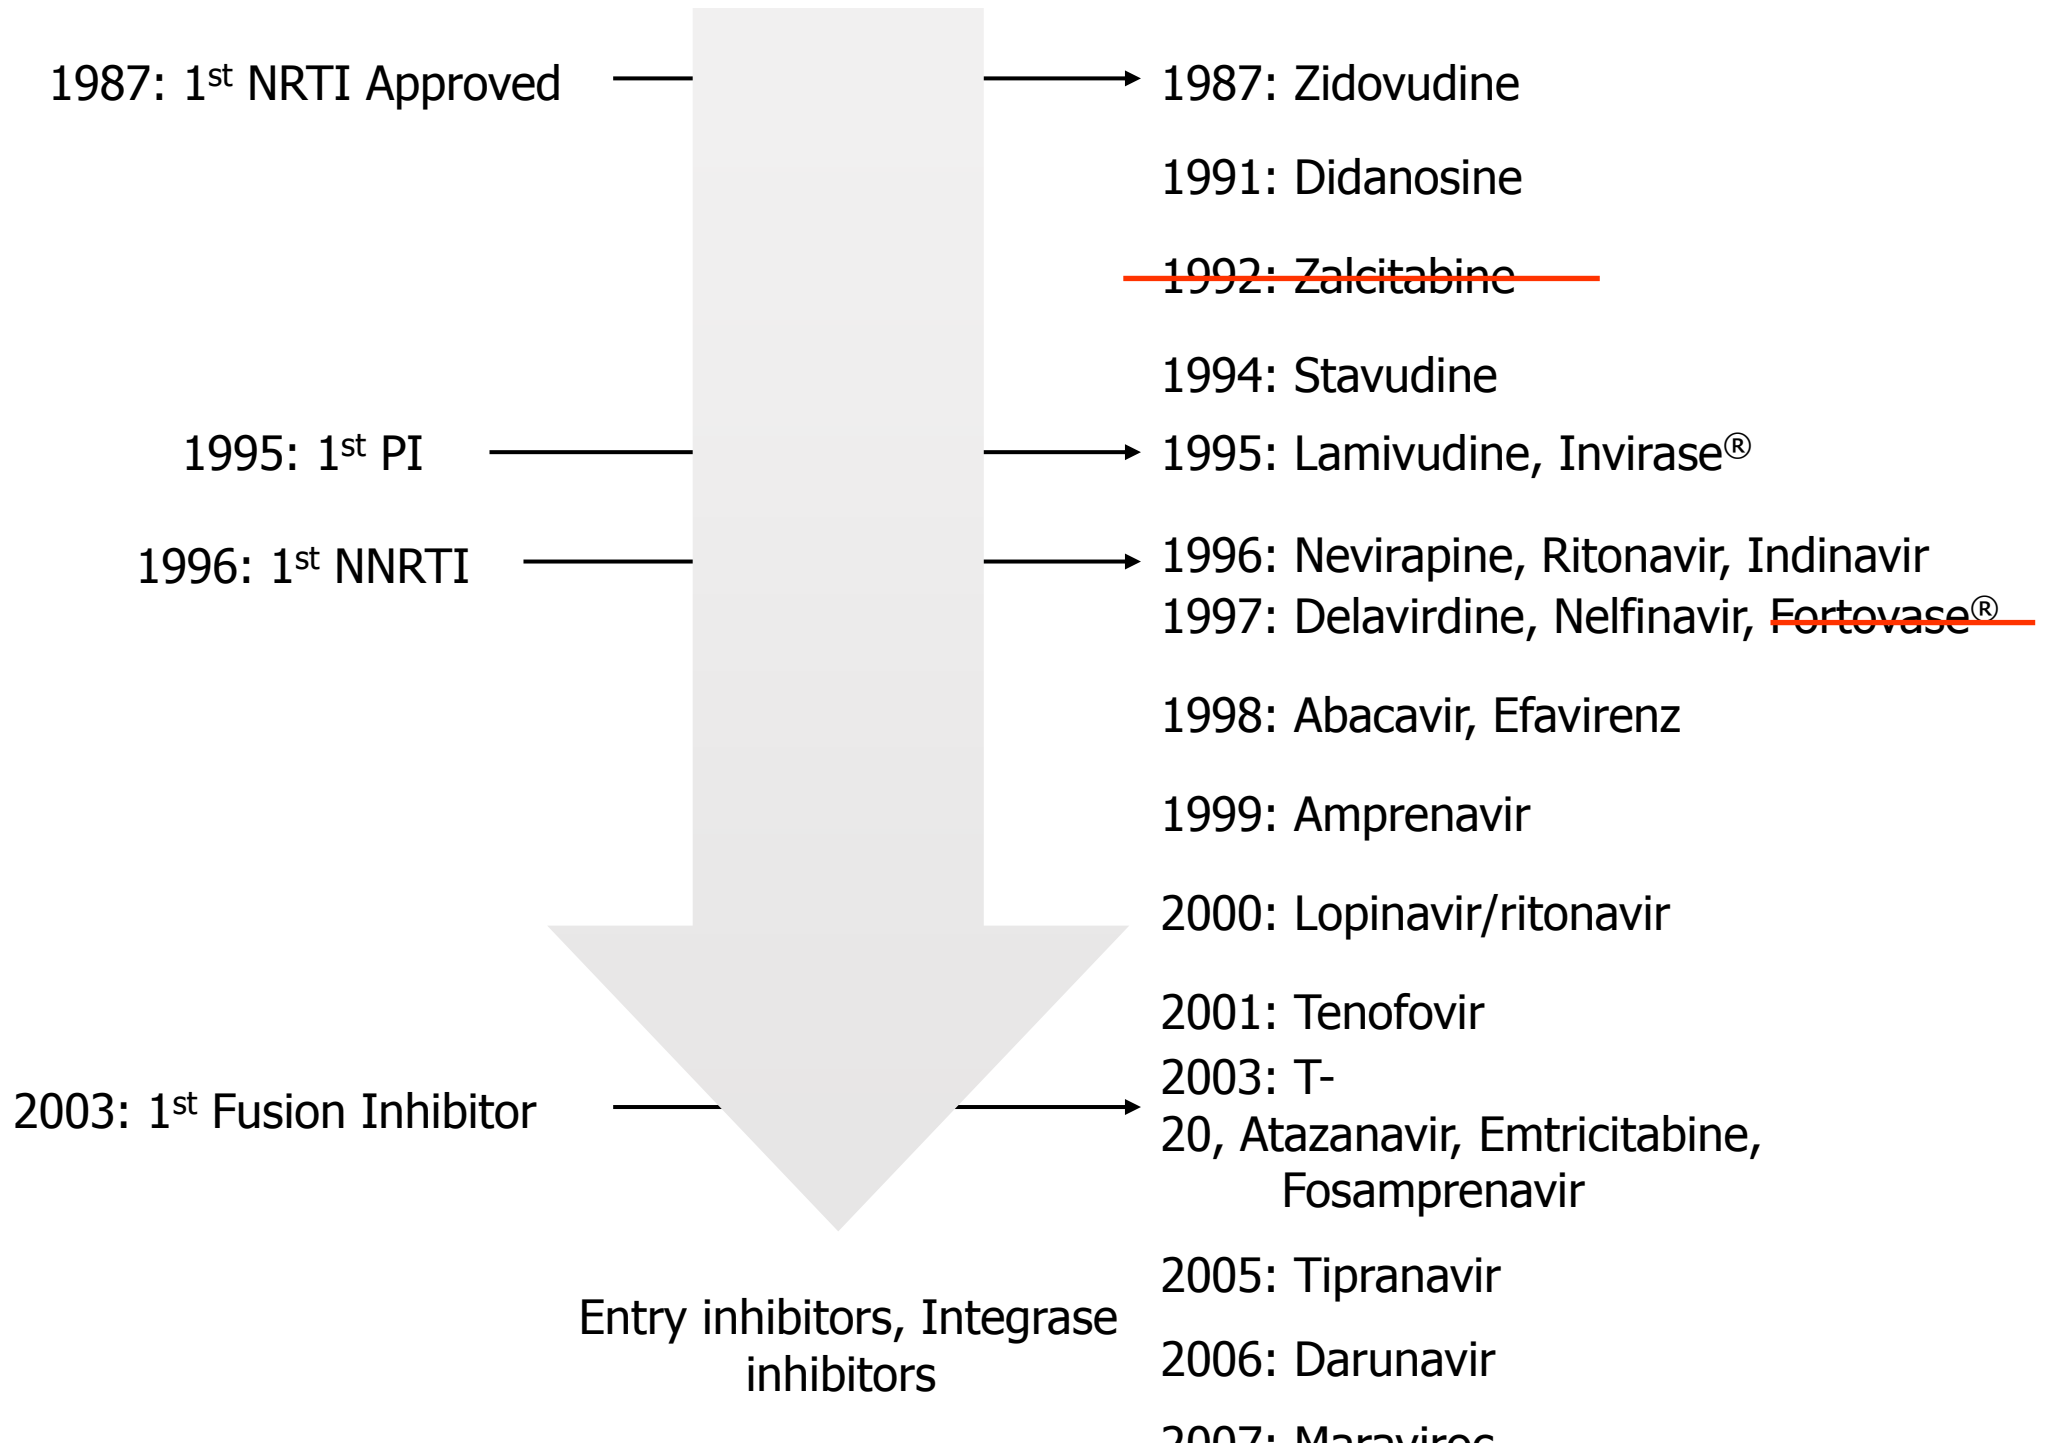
1987: 1$^{st}$ NRTI Approved

1995: 1$^{st}$ PI

1996: 1$^{st}$ NNRTI

2003: 1$^{st}$ Fusion Inhibitor

1987: Zidovudine

1991: Didanosine

~~1992: Zalcitabine~~

1994: Stavudine

1995: Lamivudine, Invirase®

1996: Nevirapine, Ritonavir, Indinavir
1997: Delavirdine, Nelfinavir, ~~Fortovase®~~

1998: Abacavir, Efavirenz

1999: Amprenavir

2000: Lopinavir/ritonavir

2001: Tenofovir
2003: T-20, Atazanavir, Emtricitabine, Fosamprenavir

2005: Tipranavir

2006: Darunavir

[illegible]

Entry inhibitors, Integrase inhibitors